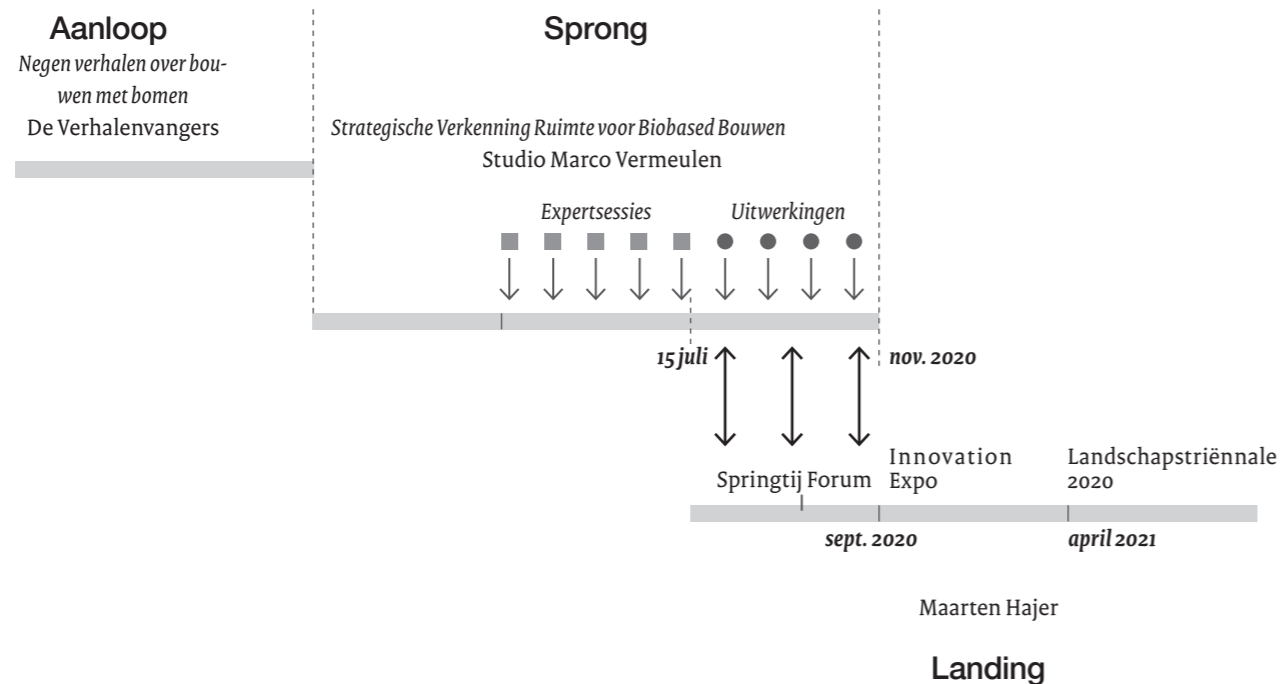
Aanloop

*Negen verhalen over bouwen met bomen*
De Verhalenvangers

Sprong

*Strategische Verkenning Ruimte voor Biobased Bouwen*
Studio Marco Vermeulen

*Expertsessies* *Uitwerkingen*

*15 juli* *nov. 2020*

Springtij Forum

Innovation Expo

Landschapstriënnale 2020

*sept. 2020* *april 2021*

Maarten Hajer

Landing